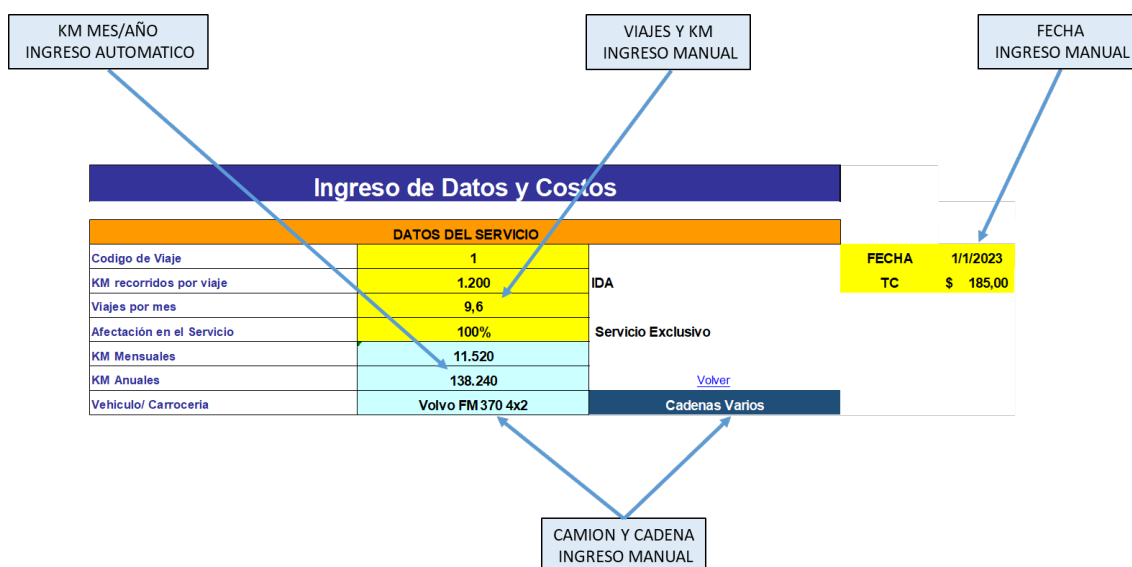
KM MES/AÑO
INGRESO AUTOMATICO

VIAJES Y KM
INGRESO MANUAL

FECHA
INGRESO MANUAL

Ingreso de Datos y Costos

DATOS DEL SERVICIO

| | | | FECHA | 1/1/2023 |
|---|---|---|---|---|
| Codigo de Viaje | 1 | | | |
| KM recorridos por viaje | 1.200 | IDA | TC | $ 185,00 |
| Viajes por mes | 9,6 | | | |
| Afectación en el Servicio | 100% | Servicio Exclusivo | | |
| KM Mensuales | 11.520 | | | |
| KM Anuales | 138.240 | Volver | | |
| Vehiculo/ Carroceria | Volvo FM 370 4x2 | Cadenas Varios | | |

CAMION Y CADENA
INGRESO MANUAL